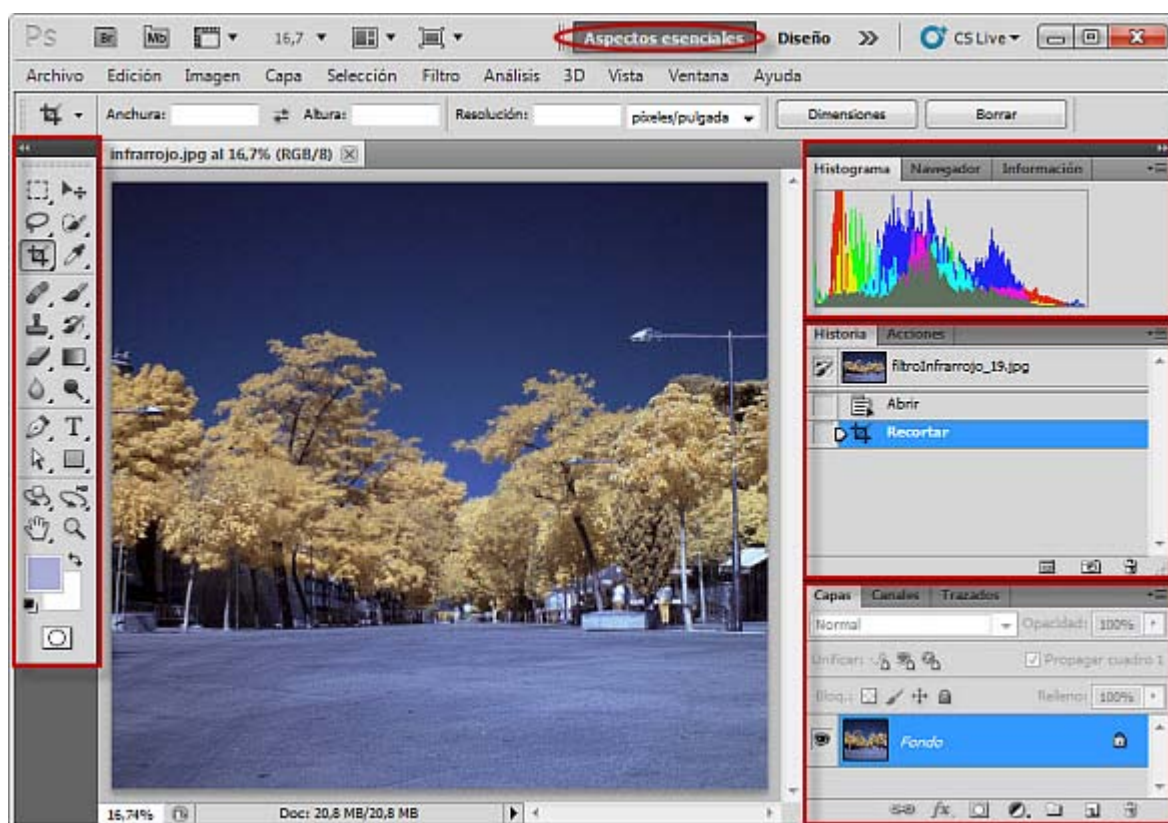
Ps Br Mb 16,7 Aspectos esenciales Diseño >> CS Live

Archivo Edición Imagen Capa Selección Filtro Análisis 3D Vista Ventana Ayuda

Anchura: Altura: Resolución: píxeles/pulgada Dimensiones Borrar

infrarrojo.jpg al 16,7% (RGB/8)

Histograma Navegador Información

Historia Acciones

filtroInfrarrojo_19.jpg

Abrir

Recortar

Capas Canales Trazados

Normal Opacidad: 100%

Unificar: Propagar cuadro 1

Bloq.: Relleno: 100%

Fondo

16,74% Doc: 20,8 MB/20,8 MB